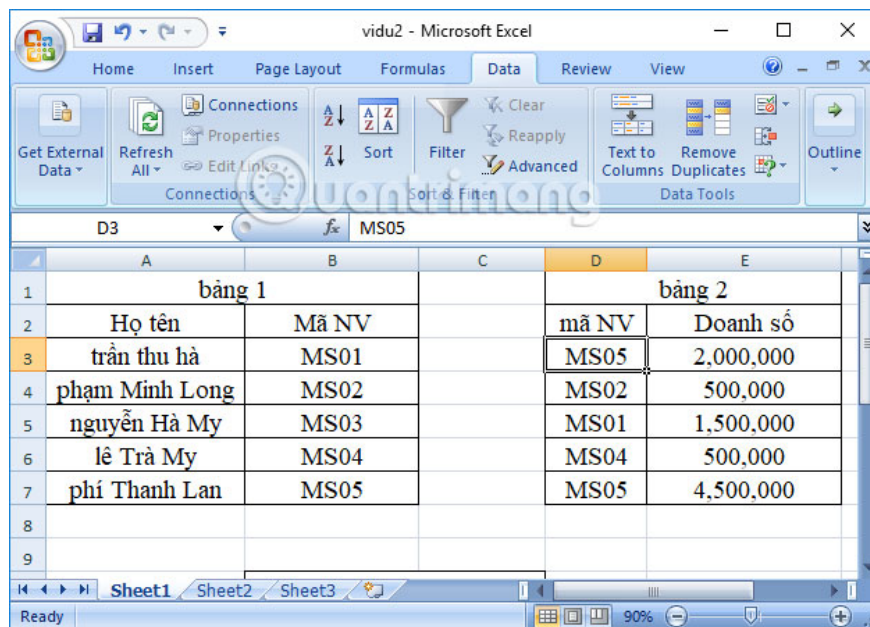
vidu2 - Microsoft Excel

Home Insert Page Layout Formulas Data Review View

Get External Data
Refresh All
Connections
Properties
Edit Links
Connections
Sort
Filter
Clear
Reapply
Advanced
Sort & Filter
Text to Columns
Remove Duplicates
Data Tools
Outline

D3
$f_x$ MS05

| | A | B | C | D | E |
|---|---|---|---|---|---|
| 1 | bảng 1 | | | bảng 2 | |
| 2 | Họ tên | Mã NV | | mã NV | Doanh số |
| 3 | trần thu hà | MS01 | | MS05 | 2,000,000 |
| 4 | phạm Minh Long | MS02 | | MS02 | 500,000 |
| 5 | nguyễn Hà My | MS03 | | MS01 | 1,500,000 |
| 6 | lê Trà My | MS04 | | MS04 | 500,000 |
| 7 | phí Thanh Lan | MS05 | | MS05 | 4,500,000 |
| 8 | | | | | |
| 9 | | | | | |

Sheet1 Sheet2 Sheet3

Ready 90%